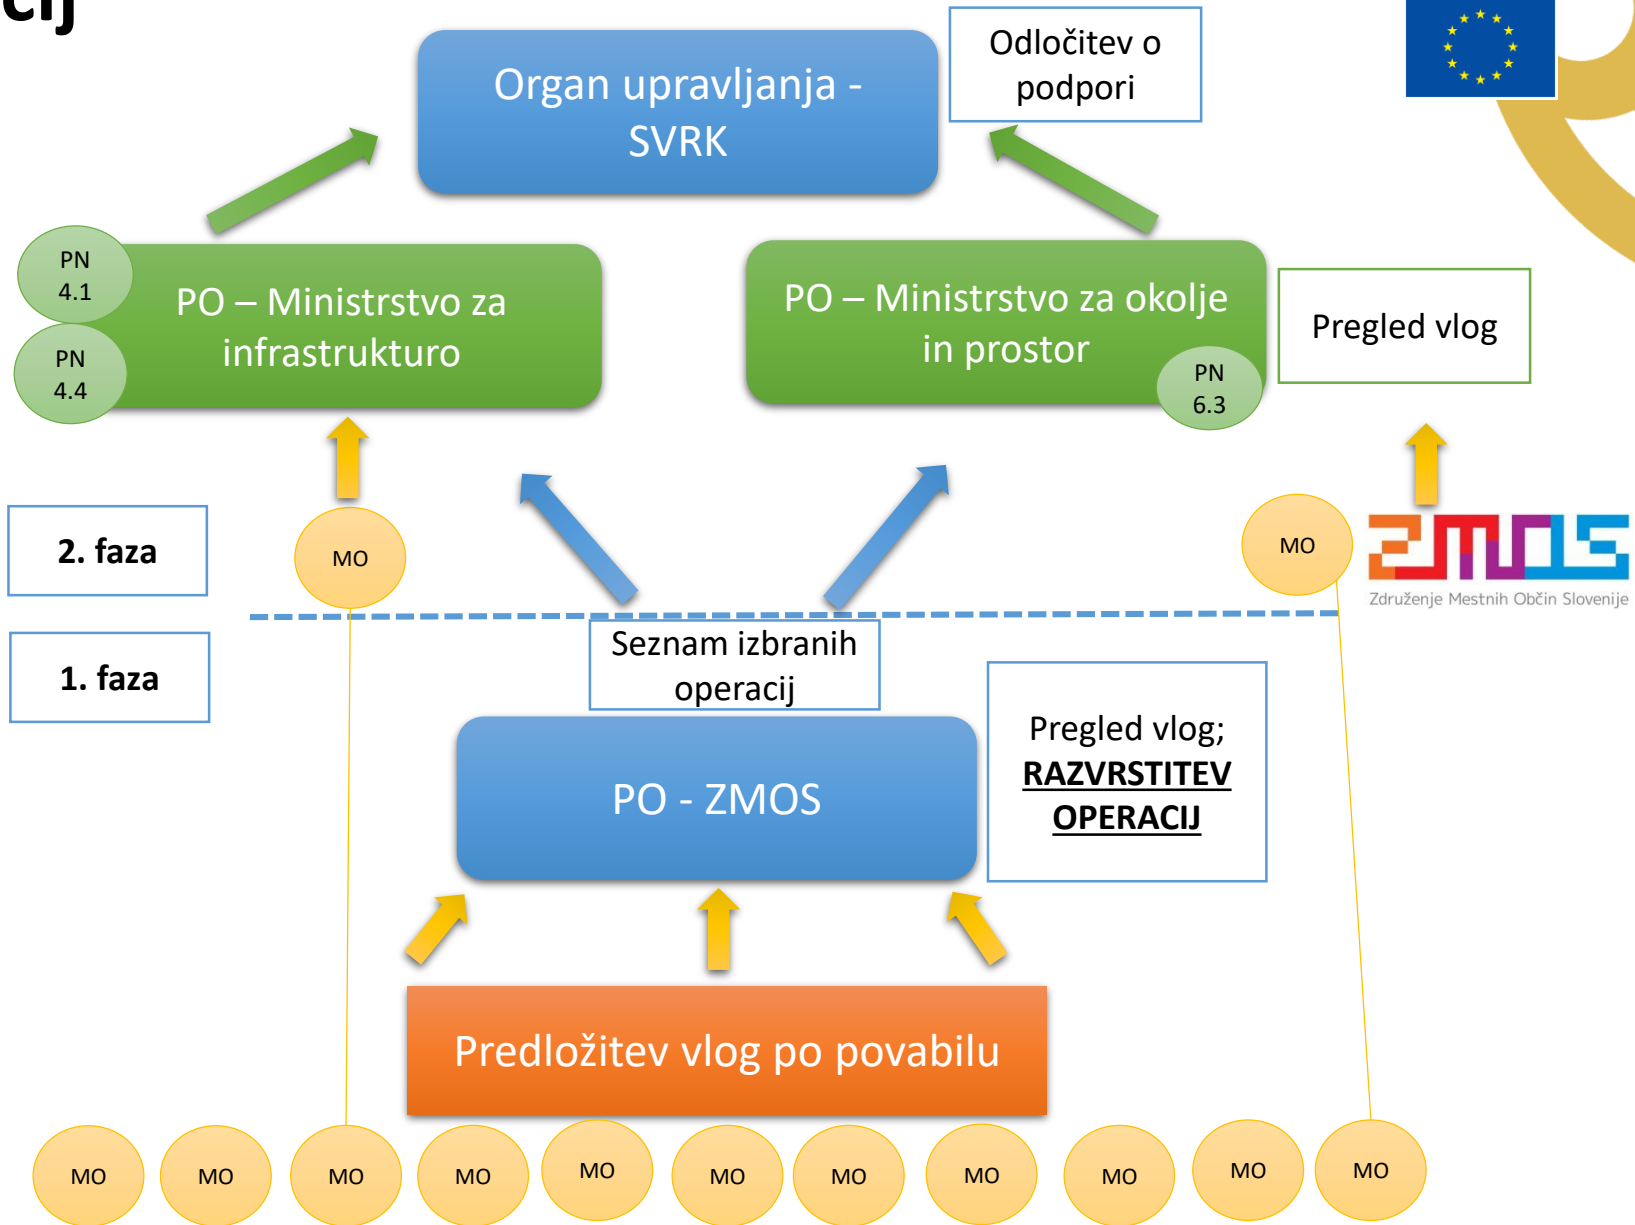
cij

Organ upravljanja - SVRK

Odločitev o podpori

PN 4.1

PN 4.4

PO – Ministrstvo za infrastrukturo

PO – Ministrstvo za okolje in prostor

PN 6.3

Pregled vlog

2. faza

MO

MO

ZMOS
Združenje Mestnih Občin Slovenije

1. faza

Seznam izbranih operacij

PO - ZMOS

Pregled vlog; **RAZVRSTITEV OPERACIJ**

Predložitev vlog po povabilu

MO MO MO MO MO MO MO MO MO MO MO